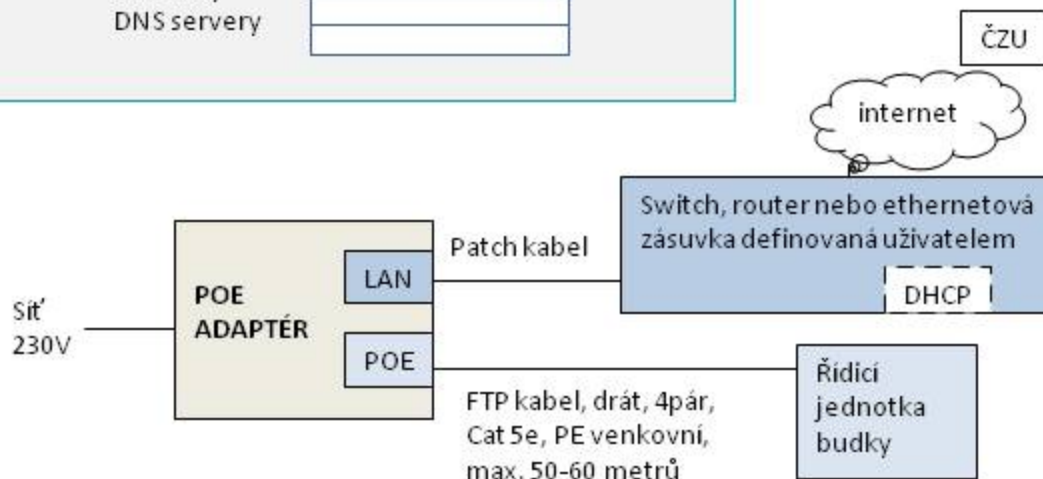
DNS servery

ČZU

internet

Switch, router nebo ethernetová zásuvka definovaná uživatelem

DHCP

Patch kabel

LAN

POE ADAPTÉR

Síť 230V

POE

Řídicí jednotka budky

FTP kabel, drát, 4pár, Cat 5e, PE venkovní, max. 50-60 metrů